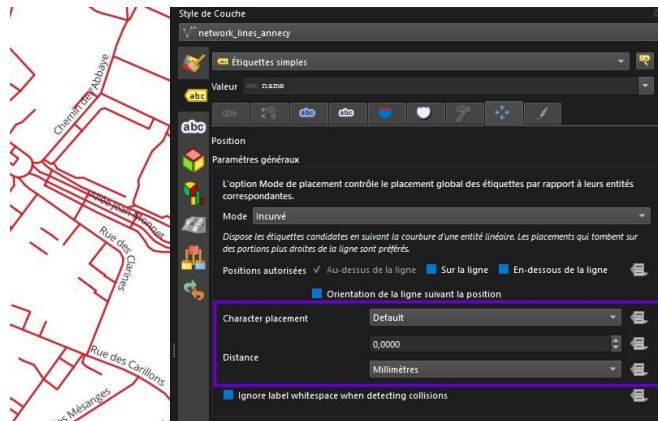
Chemin de l'Abbaye
Allée Jean Monnet
Rue des Clarines
Rue des Carillons
des Mésanges

Style de Couche
network_lines_annecy
Étiquettes simples
Valeur name
abc
abc
abc
Position
Paramètres généraux
L'option Mode de placement contrôle le placement global des étiquettes par rapport à leurs entités correspondantes.
Mode Incurvé
Dispose les étiquettes candidates en suivant la courbure d'une entité linéaire. Les placements qui tombent sur des portions plus droites de la ligne sont préférés.
Positions autorisées ✓ Au-dessus de la ligne Sur la ligne En-dessous de la ligne
Orientation de la ligne suivant la position
Character placement Default
Distance 0,0000
Millimètres
Ignore label whitespace when detecting collisions